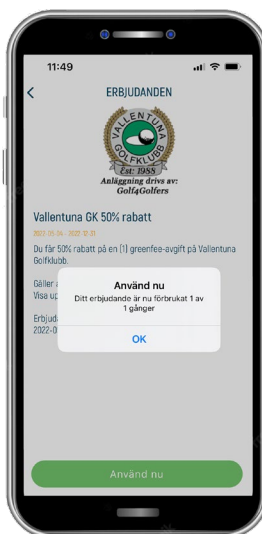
11:49

ERBJUDANDEN

VALLENTUNA GOLFKLUBB
Est. 1988
Anläggning drivs av:
Golf4Golfers

Vallentuna GK 50% rabatt

2022-05-04 - 2022-12-31

Du får 50% rabatt på en (1) greenfee-avgift på Vallentuna Golfklubb.

Gäller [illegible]
Visa up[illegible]

Erbjud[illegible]
2022-0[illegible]

Använd nu
Ditt erbjudande är nu förbrukat 1 av 1 gånger

OK

Använd nu